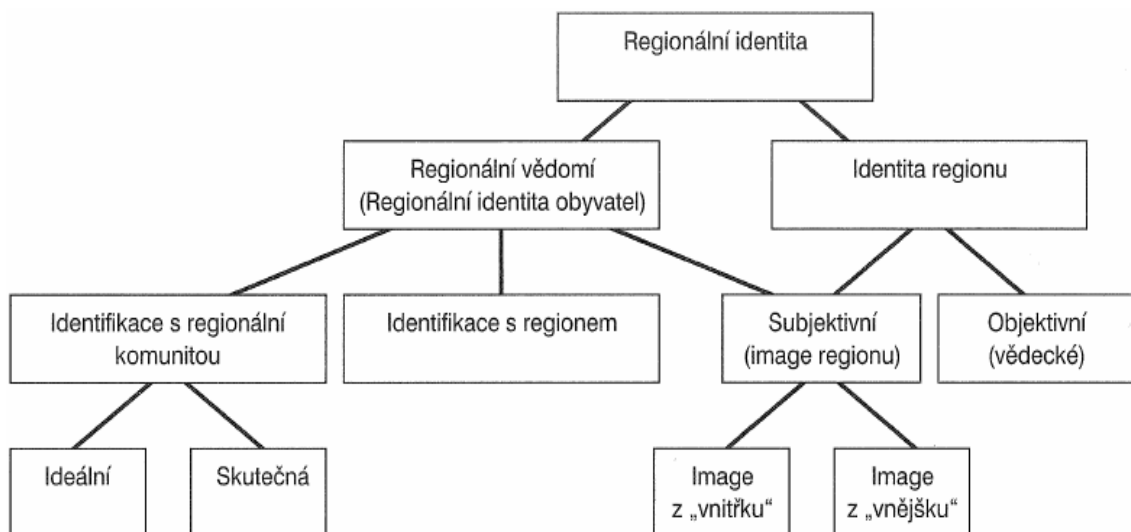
Regionální identita

Regionální vědomí (Regionální identita obyvatel)

Identita regionu

Identifikace s regionální komunitou

Identifikace s regionem

Subjektivní (image regionu)

Objektivní (vědecké)

Ideální

Skutečná

Image z „vnitřku“

Image z „vnějšku“